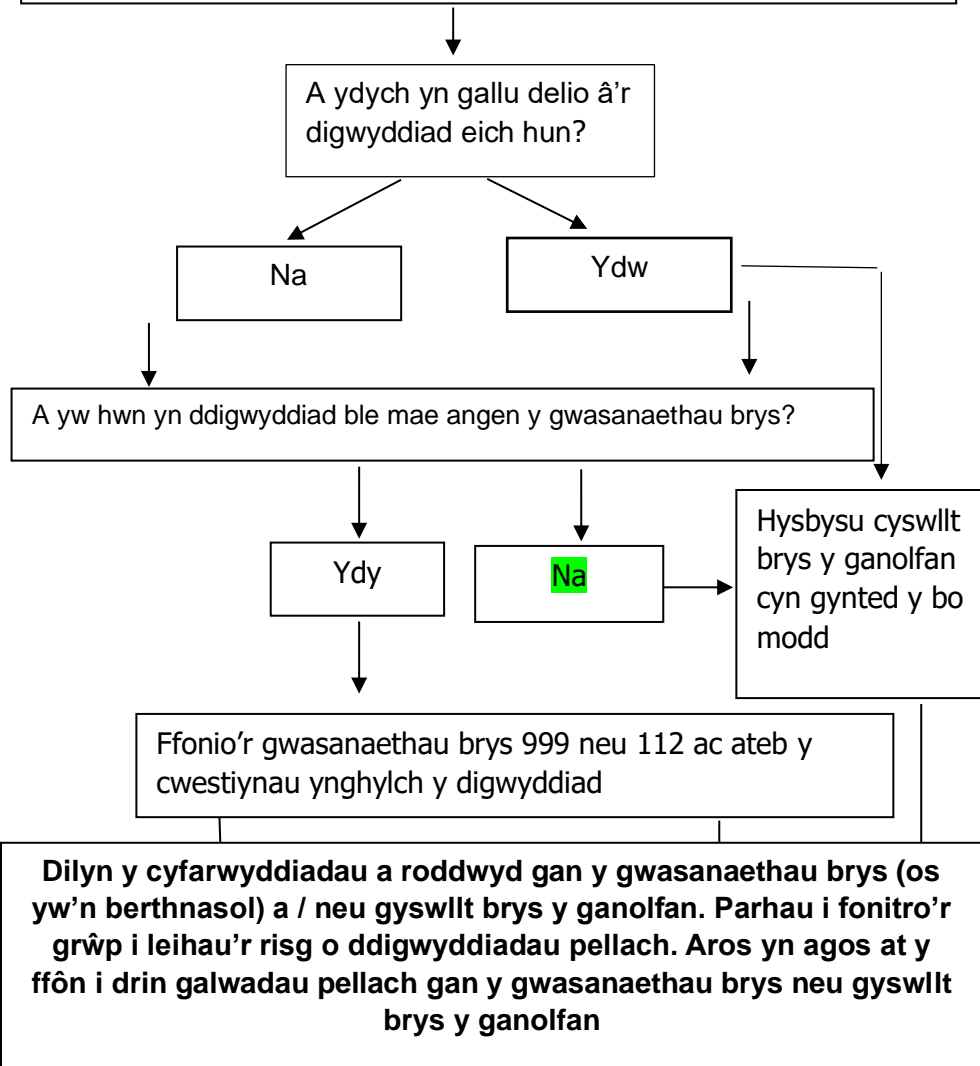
A ydych yn gallu delio â'r digwyddiad eich hun?

Na

Ydw

A yw hwn yn ddigwyddiad ble mae angen y gwasanaethau brys?

Ydy

Na

Hysbysu cyswllt brys y ganolfan cyn gynted y bo modd

Ffonio'r gwasanaethau brys 999 neu 112 ac ateb y cwestiynau ynghylch y digwyddiad

**Dilyn y cyfarwyddiadau a roddwyd gan y gwasanaethau brys (os yw'n berthnasol) a / neu gyswllt brys y ganolfan. Parhau i fonitro'r grŵp i leihau'r risg o ddigwyddiadau pellach. Aros yn agos at y ffôn i drin galwadau pellach gan y gwasanaethau brys neu gyswllt brys y ganolfan**